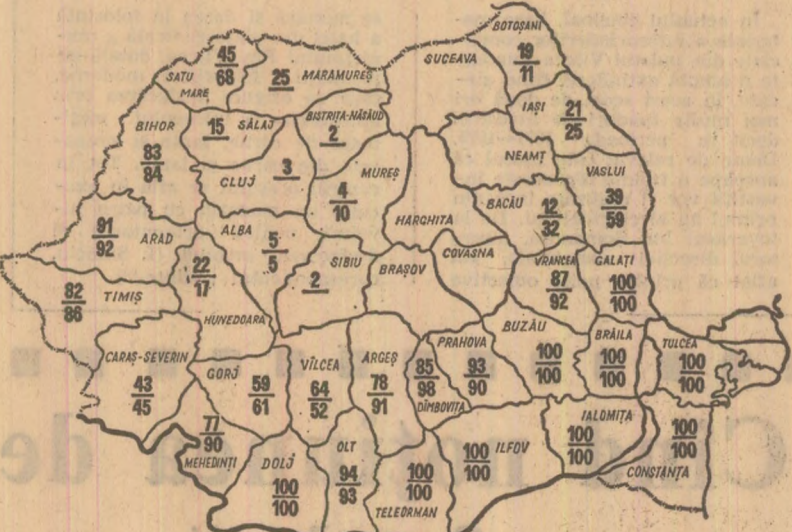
BOTOȘANI
$\frac{19}{11}$
SUCEAVA
SATU MARE
$\frac{45}{68}$
25 MARAMUREȘ
IAȘI
$\frac{21}{25}$
BIHOR
$\frac{83}{84}$
15 SĂLAJ
BISTRIȚA-NĂSĂUD
2
NEAMȚ
VASLUI
$\frac{39}{59}$
CLUJ
3
MUREȘ
$\frac{4}{10}$
HARGHITA
BACĂU
$\frac{12}{32}$
$\frac{91}{92}$
ARAD
ALBA
$\frac{5}{5}$
$\frac{22}{17}$
SIBIU
2
BRAȘOV
COVASNA
VRANCEA
$\frac{87}{92}$
GALAȚI
$\frac{100}{100}$
$\frac{82}{86}$
TIMIȘ
HUNEDOARA
PRAHOVA
$\frac{93}{90}$
BUZĂU
$\frac{100}{100}$
BRĂILA
$\frac{100}{100}$
TULCEA
$\frac{100}{100}$
CARAȘ-SEVERIN
$\frac{43}{45}$
GORJ
$\frac{59}{61}$
VÎLCEA
$\frac{64}{52}$
ARGEȘ
$\frac{78}{91}$
$\frac{85}{98}$
DÎMBOVIȚA
IALOMIȚA
$\frac{100}{100}$
$\frac{100}{100}$
$\frac{77}{90}$
MEHEDINȚI
DOLJ
$\frac{100}{100}$
OLT
$\frac{94}{93}$
$\frac{100}{100}$
TELEORMAN
$\frac{100}{100}$
ILFOV
CONSTANȚA